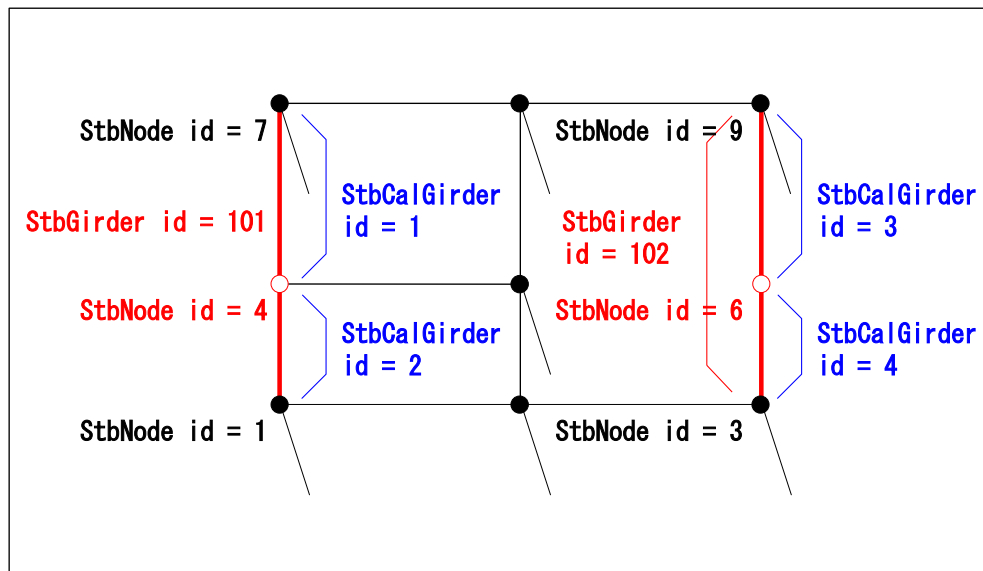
StbNode id = 7

StbGirder id = 101

StbCalGirder id = 1

StbNode id = 9

StbGirder id = 102

StbCalGirder id = 3

StbNode id = 4

StbCalGirder id = 2

StbNode id = 6

StbCalGirder id = 4

StbNode id = 1

StbNode id = 3